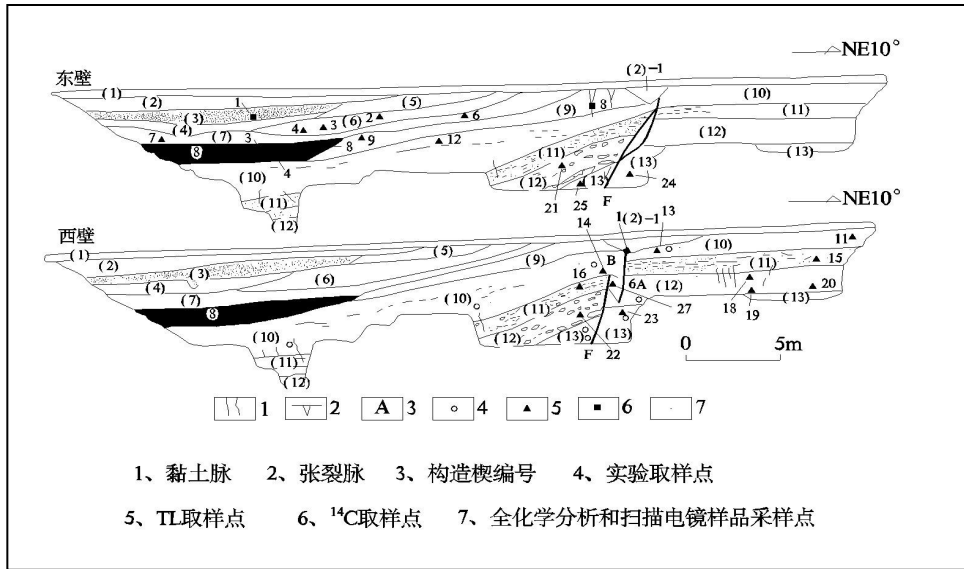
NE10°

东壁

(1) (2) (3) 1 (4) 7 (7) 3 8 4▲ 3 (6) 2 (5) 6 8 9 12 (10) (11) (12) 4 (2)-1 8 (9) (10) (11) (12) (13) (11) (12) 21 25 (13) F (13) 24

NE10°

西壁

(1) (2) (3) (4) (7) (6) (5) 8 (10) (11) (12) (9) (10) 14 B 1 (2)-1 13 (10) 11 15 16 6A (12) (11) (12) (13) 22 F 23 27 (11) 18 19 (13) 20

0 5m

1 2 A 3 4 5 6 7

1、黏土脉 2、张裂脉 3、构造楔编号 4、实验取样点

5、TL取样点 6、$^{14}C$取样点 7、全化学分析和扫描电镜样品采样点